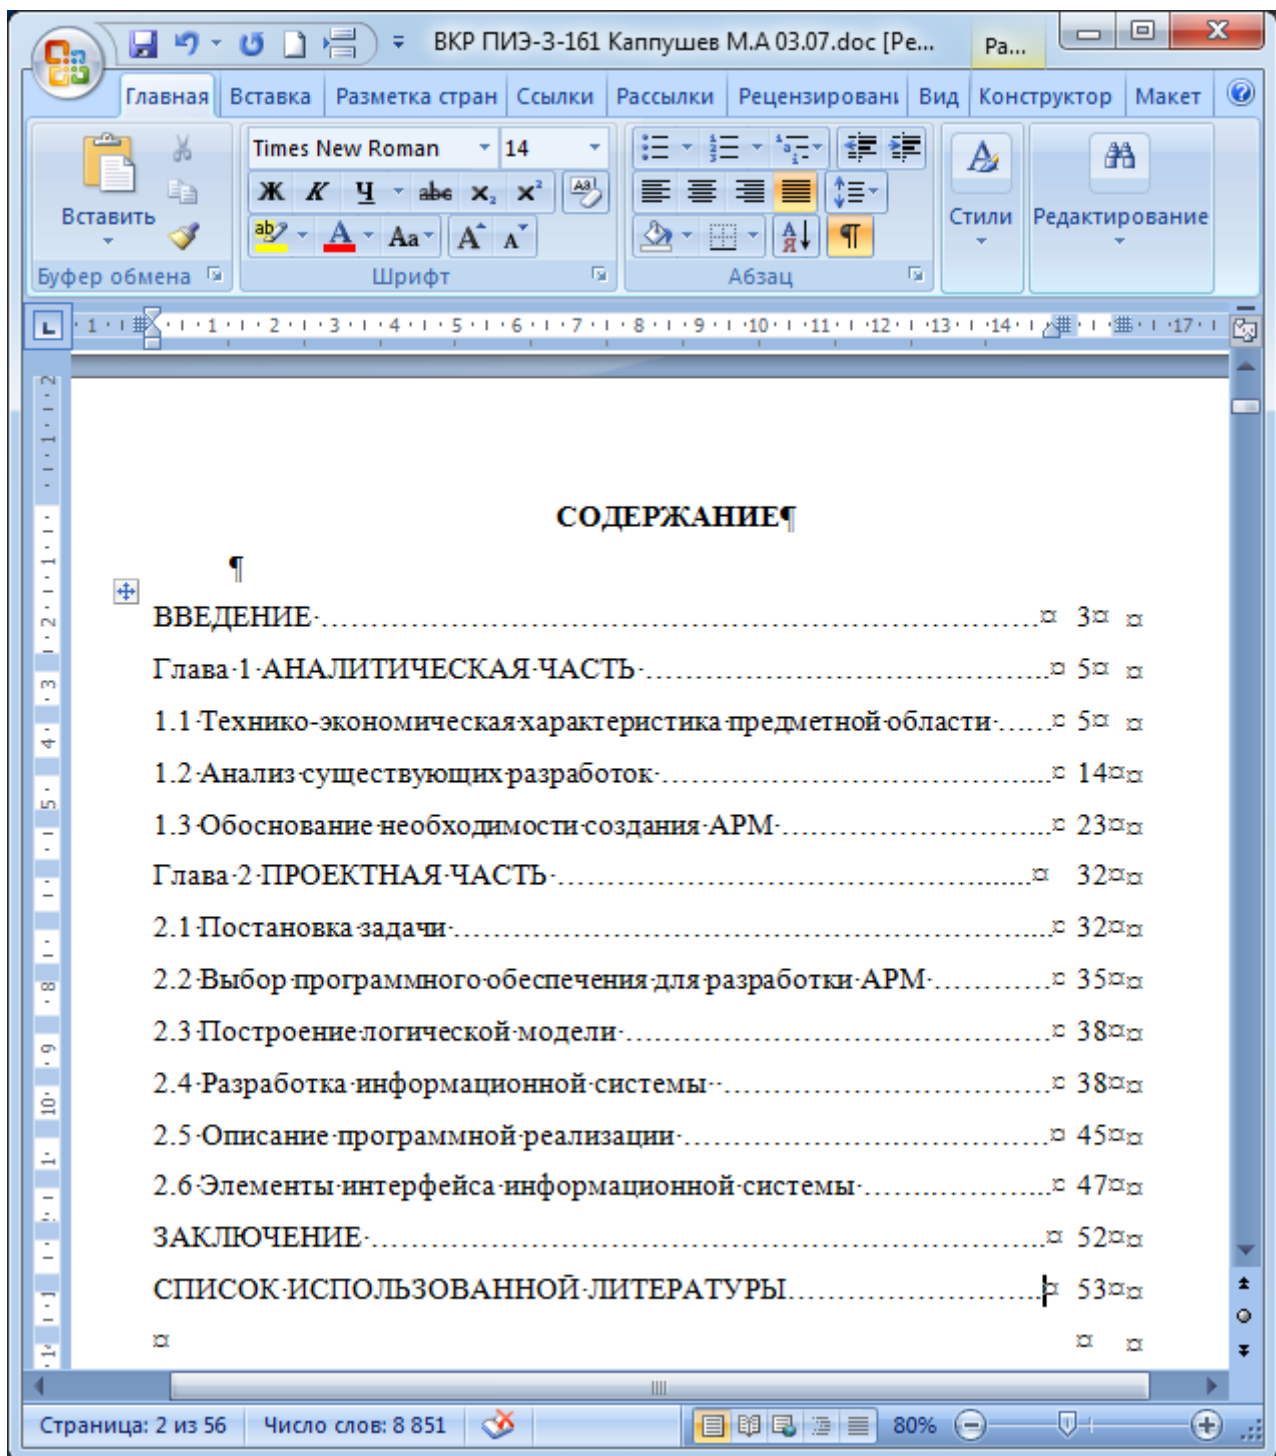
ВКР ПИЭ-3-161 Каппушев М.А 03.07.doc [Ре... Ра...

Главная Вставка Разметка стран Ссылки Рассылки Рецензировані Вид Конструктор Макет

Вставить
Буфер обмена
Times New Roman 14
Ж К Ч abe $x_2$ $x^2$
Aa A A
Шрифт
Абзац
Стили
Редактирование

1 2 3 4 5 6 7 8 9 10 11 12 13 14 17

СОДЕРЖАНИЕ¶

¶

| | |
|---|---|
| ВВЕДЕНИЕ ........................................................................ | 3 |
| Глава 1 АНАЛИТИЧЕСКАЯ ЧАСТЬ ........................................... | 5 |
| 1.1 Технико-экономическая характеристика предметной области ..... | 5 |
| 1.2 Анализ существующих разработок ........................................ | 14 |
| 1.3 Обоснование необходимости создания АРМ ............................ | 23 |
| Глава 2 ПРОЕКТНАЯ ЧАСТЬ ..................................................... | 32 |
| 2.1 Постановка задачи ............................................................ | 32 |
| 2.2 Выбор программного обеспечения для разработки АРМ ........... | 35 |
| 2.3 Построение логической модели ............................................ | 38 |
| 2.4 Разработка информационной системы ................................... | 38 |
| 2.5 Описание программной реализации ...................................... | 45 |
| 2.6 Элементы интерфейса информационной системы .................... | 47 |
| ЗАКЛЮЧЕНИЕ ................................................................... | 52 |
| СПИСОК ИСПОЛЬЗОВАННОЙ ЛИТЕРАТУРЫ............................ | 53 |

Страница: 2 из 56 Число слов: 8 851 80%